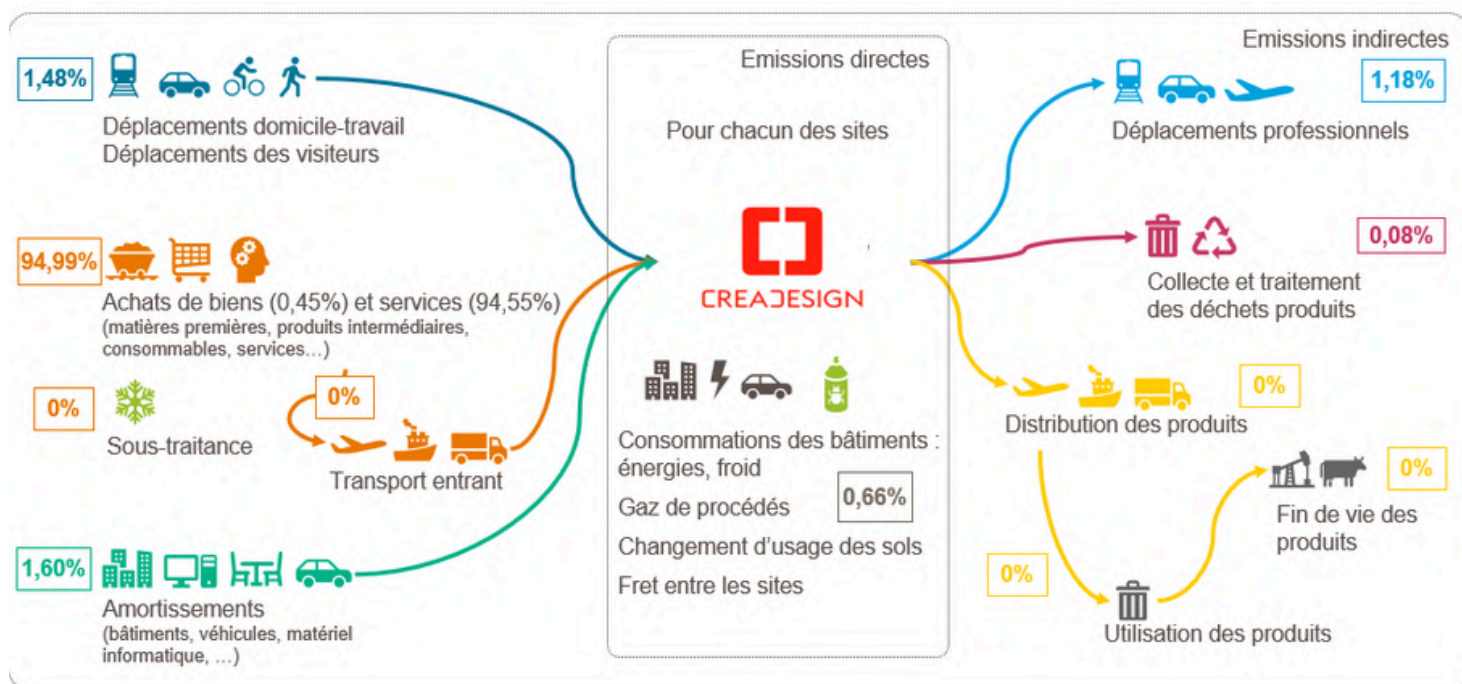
1,48%

Déplacements domicile-travail
Déplacements des visiteurs

94,99%

Achats de biens (0,45%) et services (94,55%)
(matières premières, produits intermédiaires, consommables, services…)

0%

Sous-traitance

0%

Transport entrant

1,60%

Amortissements
(bâtiments, véhicules, matériel informatique, …)

Emissions directes

Pour chacun des sites

CREADESIGN

Consommations des bâtiments : énergies, froid

Gaz de procédés

0,66%

Changement d'usage des sols

Fret entre les sites

Emissions indirectes

1,18%

Déplacements professionnels

0,08%

Collecte et traitement des déchets produits

0%

Distribution des produits

0%

Fin de vie des produits

0%

Utilisation des produits